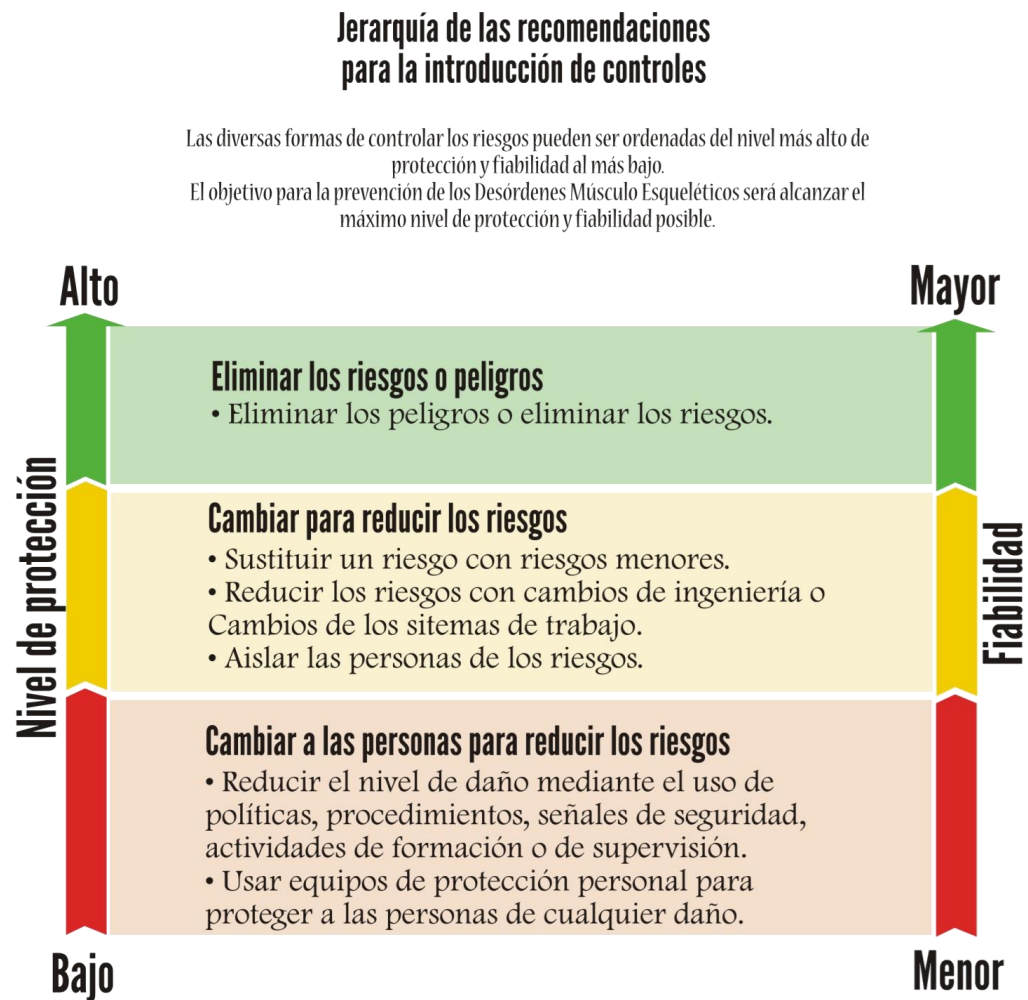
Jerarquía de las recomendaciones para la introducción de controles

Las diversas formas de controlar los riesgos pueden ser ordenadas del nivel más alto de protección y fiabilidad al más bajo.
El objetivo para la prevención de los Desórdenes Músculo Esqueléticos será alcanzar el máximo nivel de protección y fiabilidad posible.

Alto

Mayor

Nivel de protección

Fiabilidad

Eliminar los riesgos o peligros
• Eliminar los peligros o eliminar los riesgos.

Cambiar para reducir los riesgos
• Sustituir un riesgo con riesgos menores.
• Reducir los riesgos con cambios de ingeniería o Cambios de los sitemas de trabajo.
• Aislar las personas de los riesgos.

Cambiar a las personas para reducir los riesgos
• Reducir el nivel de daño mediante el uso de políticas, procedimientos, señales de seguridad, actividades de formación o de supervisión.
• Usar equipos de protección personal para proteger a las personas de cualquier daño.

Bajo

Menor